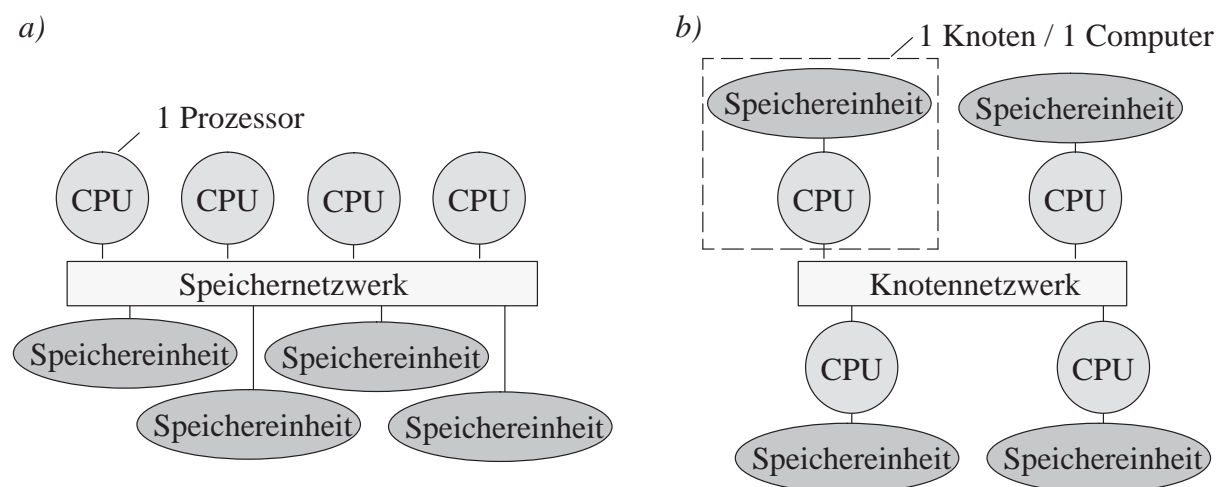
a)

1 Prozessor

CPU CPU CPU CPU

Speichernetzwerk

Speichereinheit Speichereinheit

Speichereinheit Speichereinheit

b)

1 Knoten / 1 Computer

Speichereinheit Speichereinheit

CPU CPU

Knotennetzwerk

CPU CPU

Speichereinheit Speichereinheit